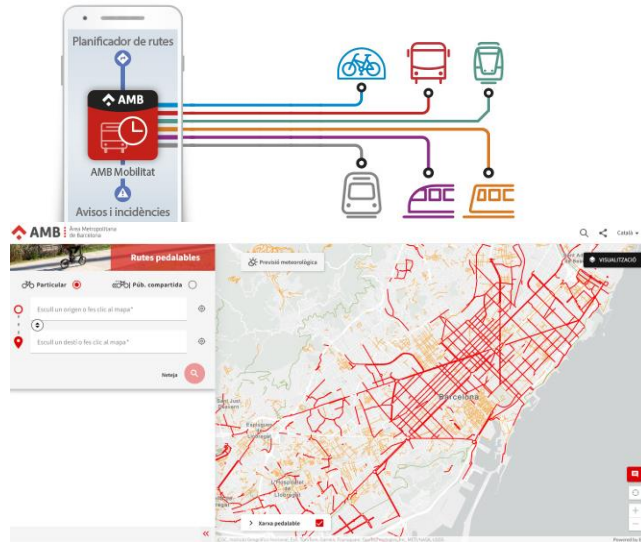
Planificador de rutes

AMB

AMB Mobilitat

Avisos i incidències

AMB Àrea Metropolitana de Barcelona

Català

Rutes pedalables

Particular

Púb. compartida

Escull un origen o fes clic al mapa*

Escull un destí o fes clic al mapa*

Neteja

Previsió meteorològica

VISUALITZACIÓ

Barcelona

Xarxa pedalable

Powered by